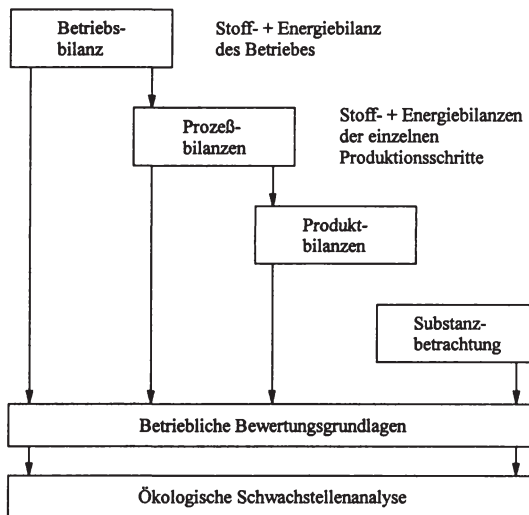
Betriebsbilanz

Stoff- + Energiebilanz des Betriebes

Prozeßbilanzen

Stoff- + Energiebilanzen der einzelnen Produktionsschritte

Produktbilanzen

Substanzbetrachtung

Betriebliche Bewertungsgrundlagen

Ökologische Schwachstellenanalyse